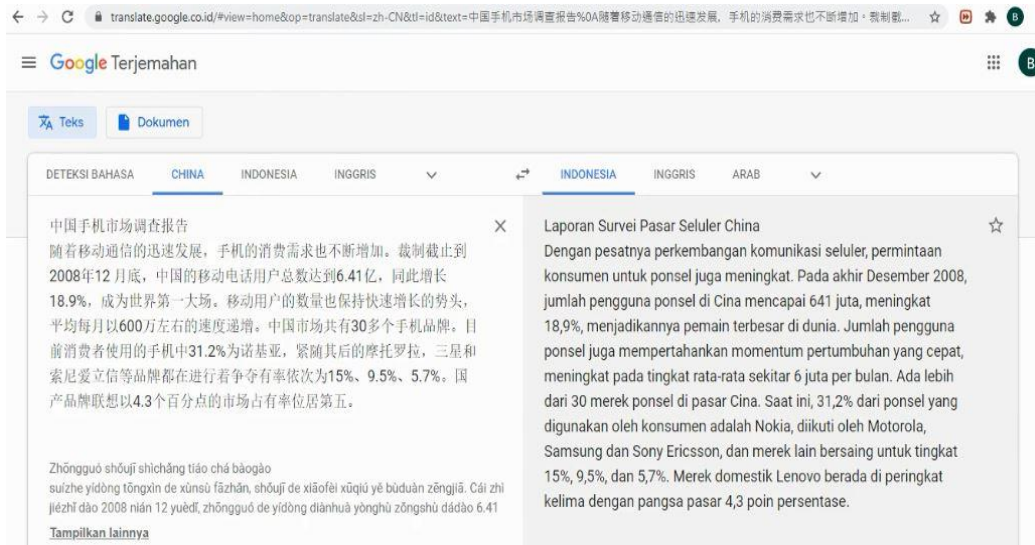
translate.google.co.id/#view=home&op=translate&sl=zh-CN&tl=id&text=中国手机市场调查报告%0A随着移动通信的迅速发展，手机的消费需求也不断增加。截制截...

Google Terjemahan

Teks Dokumen

DETEKSI BAHASA CHINA INDONESIA INGGRIS

INDONESIA INGGRIS ARAB

中国手机市场调查报告
随着移动通信的迅速发展，手机的消费需求也不断增加。截制截止到2008年12月底，中国的移动电话用户总数达到6.41亿，同比增长18.9%，成为世界第一大场。移动用户的数量也保持快速增长的势头，平均每月以600万左右的速度递增。中国市场共有30多个手机品牌。目前消费者使用的手机中31.2%为诺基亚，紧随其后的摩托罗拉，三星和索尼爱立信等品牌都在进行着争夺有率依次为15%、9.5%、5.7%。国产品牌联想以4.3个百分点的市场占有率位居第五。

Zhōngguó shǒujī shìchǎng tiáo chá bàogào
suízhe yídòng tōngxìn de xùnsù fāzhǎn, shǒujī de xiāofèi xūqiú yě bùduàn zēngjiā. Cái zhì jiézhǐ dào 2008 nián 12 yuèdǐ, zhōngguó de yídòng diànhuà yònghù zǒngshù dádào 6.41

Tampilkan lainnya

Laporan Survei Pasar Seluler China
Dengan pesatnya perkembangan komunikasi seluler, permintaan konsumen untuk ponsel juga meningkat. Pada akhir Desember 2008, jumlah pengguna ponsel di Cina mencapai 641 juta, meningkat 18,9%, menjadikannya pemain terbesar di dunia. Jumlah pengguna ponsel juga mempertahankan momentum pertumbuhan yang cepat, meningkat pada tingkat rata-rata sekitar 6 juta per bulan. Ada lebih dari 30 merek ponsel di pasar Cina. Saat ini, 31,2% dari ponsel yang digunakan oleh konsumen adalah Nokia, diikuti oleh Motorola, Samsung dan Sony Ericsson, dan merek lain bersaing untuk tingkat 15%, 9,5%, dan 5,7%. Merek domestik Lenovo berada di peringkat kelima dengan pangsa pasar 4,3 poin persentase.